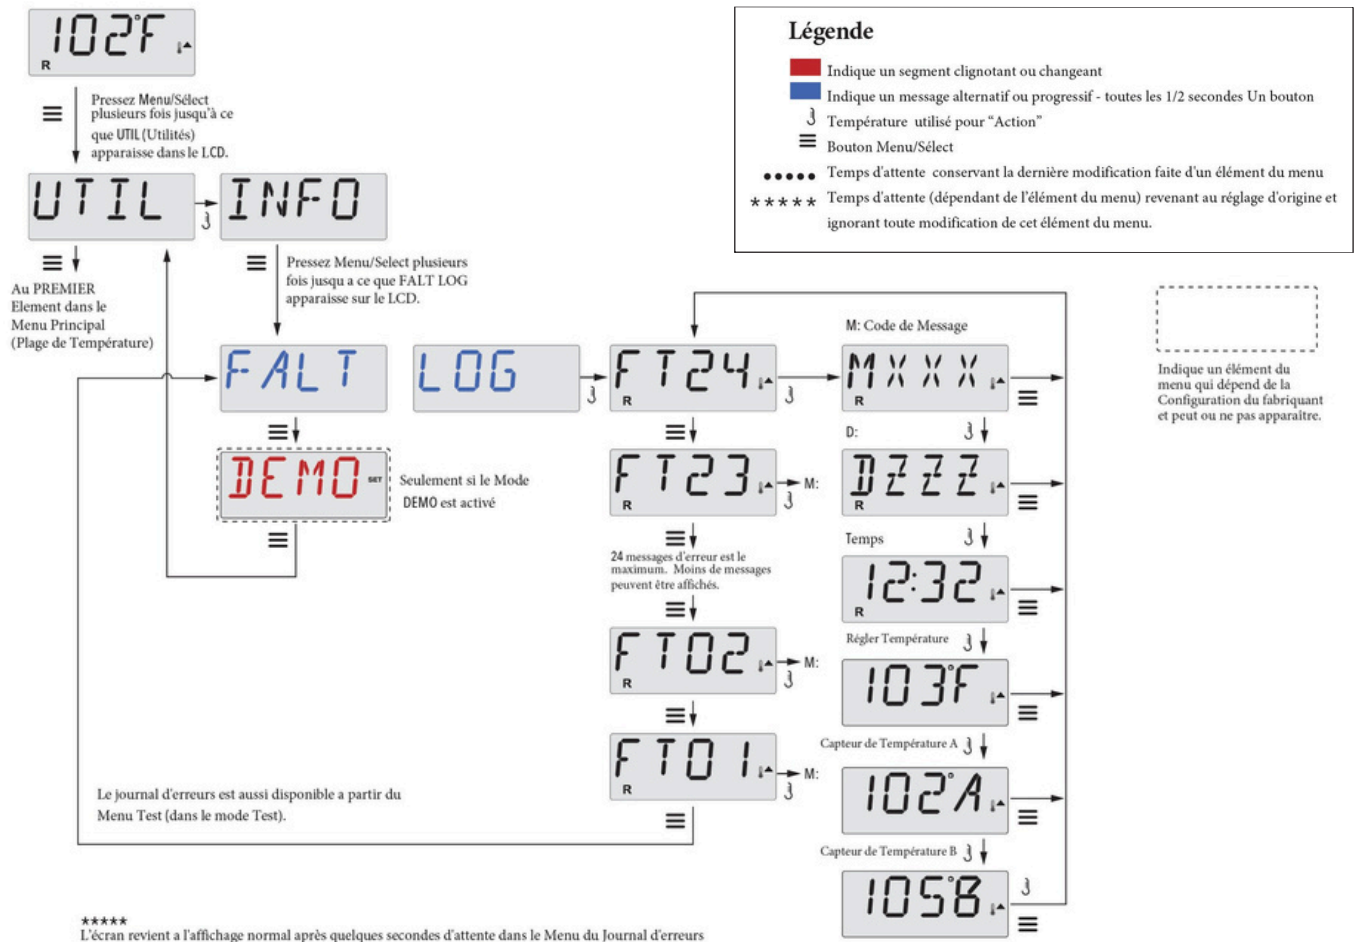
102°F
R

Pressez Menu/Sélect plusieurs fois jusqu'à ce que UTIL (Utilités) apparaisse dans le LCD.

UTIL
INFO

Au PREMIER Element dans le Menu Principal (Plage de Température)

Pressez Menu/Select plusieurs fois jusqu a ce que FALT LOG apparaisse sur le LCD.

FALT
LOG

DEMO SET
Seulement si le Mode DEMO est activé

Légende
Indique un segment clignotant ou changeant
Indique un message alternatif ou progressif - toutes les 1/2 secondes Un bouton
Température utilisé pour "Action"
Bouton Menu/Sélect
●●●●● Temps d'attente conservant la dernière modification faite d'un élément du menu
***** Temps d'attente (dépendant de l'élément du menu) revenant au réglage d'origine et ignorant toute modification de cet élément du menu.

Indique un élément du menu qui dépend de la Configuration du fabriquant et peut ou ne pas apparaître.

FT24
R
M: Code de Message
MXXX
R

FT23
R
M:
D:
DZZZ
R

24 messages d'erreur est le maximum. Moins de messages peuvent être affichés.

Temps
12:32
R

FT02
R
M:
Régler Température
103°F

FT01
R
M:
Capteur de Température A
102°A

Capteur de Température B
105°B

Le journal d'erreurs est aussi disponible a partir du Menu Test (dans le mode Test).

*****
L'écran revient a l'affichage normal après quelques secondes d'attente dans le Menu du Journal d'erreurs